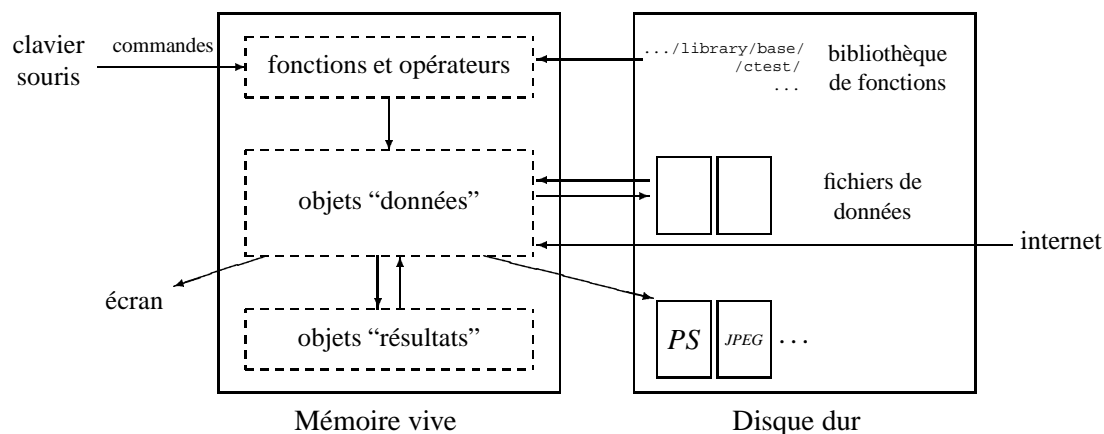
clavier
souris

commandes

fonctions et opérateurs

.../library/base/
/ctest/
...

bibliothèque
de fonctions

objets “données”

fichiers de
données

internet

écran

objets “résultats”

PS

JPEG

...

Mémoire vive

Disque dur